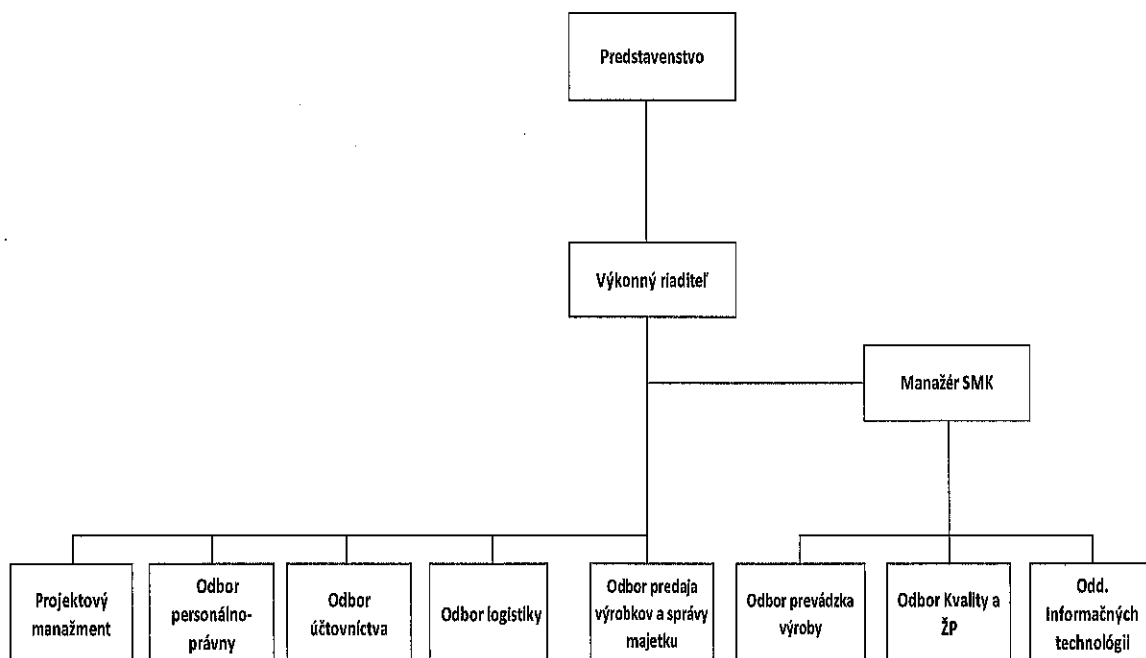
Predstavenstvo

Výkonný riaditeľ

Manažér SMK

Projektový manažment

Odbor personálno-právny

Odbor účtovníctva

Odbor logistiky

Odbor predaja výrobkov a správy majetku

Odbor prevádzka výroby

Odbor Kvality a ŽP

Odd. Informačných technológií